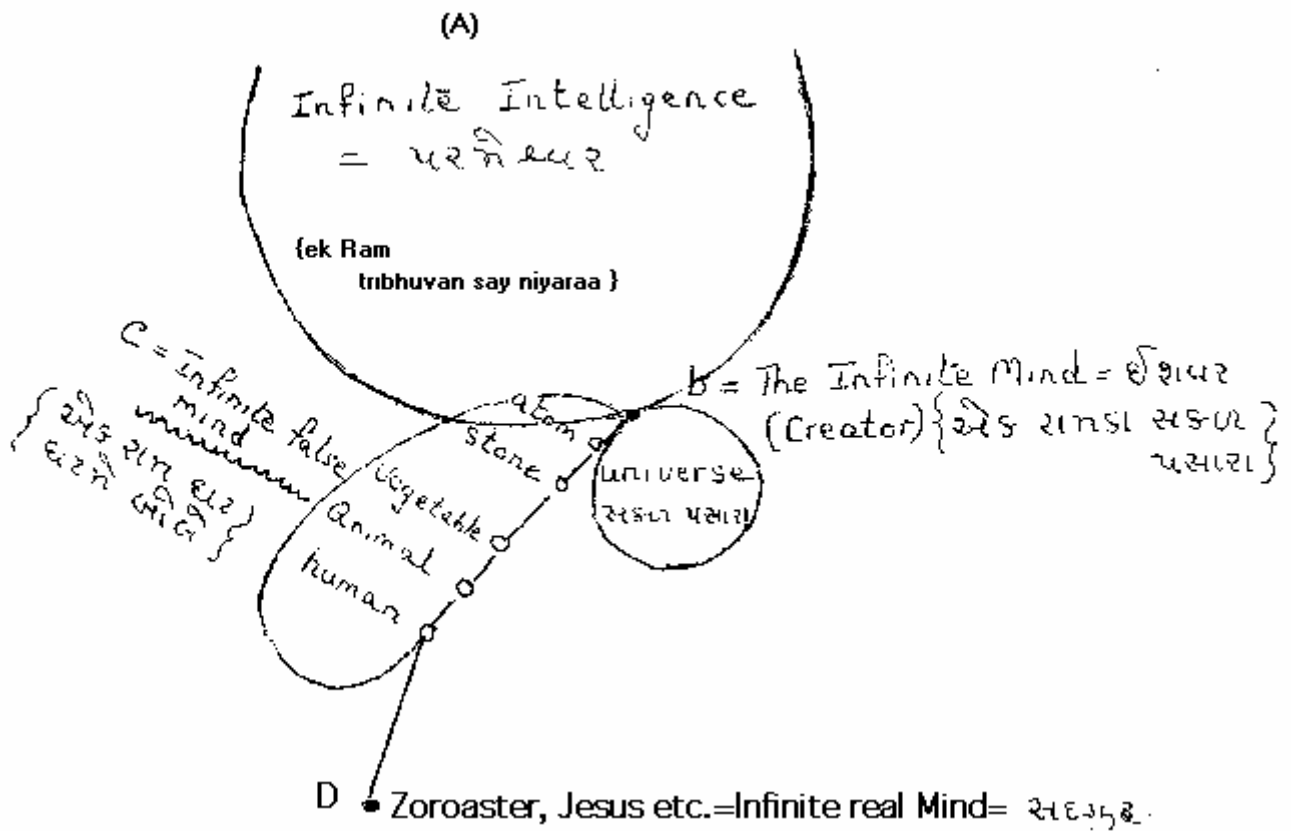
(A)

Infinite Intelligence = પરમેશ્વર

{ek Ram tribhuvan say niyaraa }

C = Infinite false mind {એક રામ દશરથ કા બેટા}

b = The Infinite Mind = ઈશ્વર (Creator) {એક રામ કા સકલ પસારા}

atom

Stone

Vegetable

Animal

human

Universe સકલ પસારા

D Zoroaster, Jesus etc.=Infinite real Mind= સદ્ગુરુ